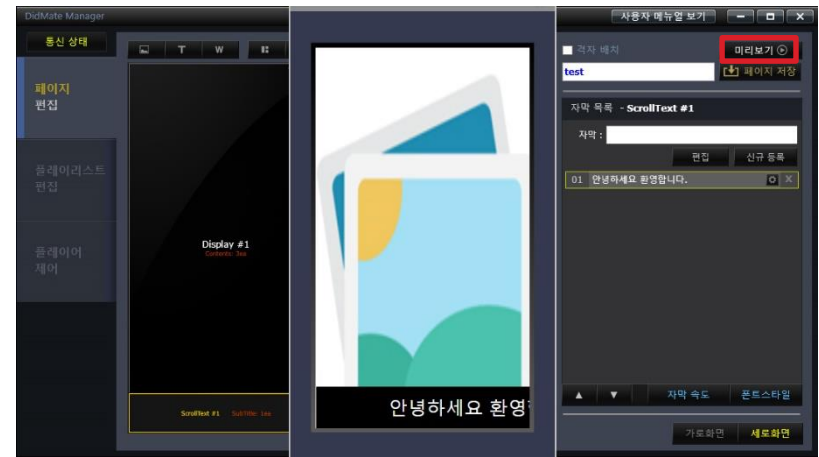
DidMate Manager

통신 상태

페이지 편집

플레이리스트 편집

플레이어 제어

T W

Display #1
Contents: 3ea

ScrollText #1 Subtitle: 1ea

안녕하세요 환영

사용자 메뉴얼 보기

격자 배치

미리보기

test

페이지 저장

자막 목록 - ScrollText #1

자막 :

편집 신규 등록

01 안녕하세요 환영합니다.

자막 속도 폰트스타일

가로화면 세로화면